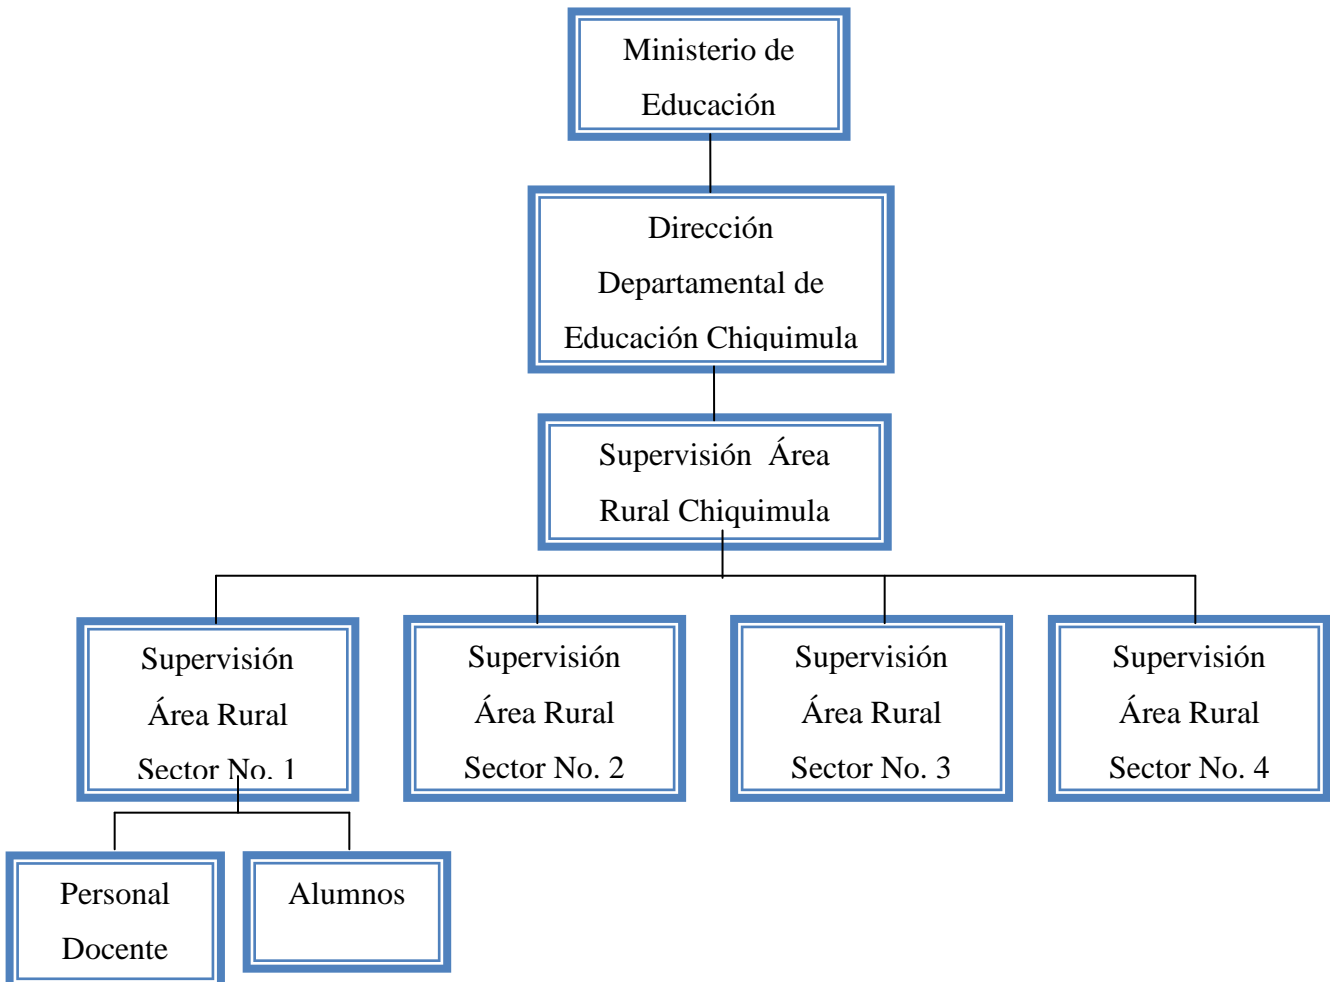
Ministerio de Educación

Dirección Departamental de Educación Chiquimula

Supervisión Área Rural Chiquimula

Supervisión Área Rural Sector No. 1

Supervisión Área Rural Sector No. 2

Supervisión Área Rural Sector No. 3

Supervisión Área Rural Sector No. 4

Personal Docente

Alumnos